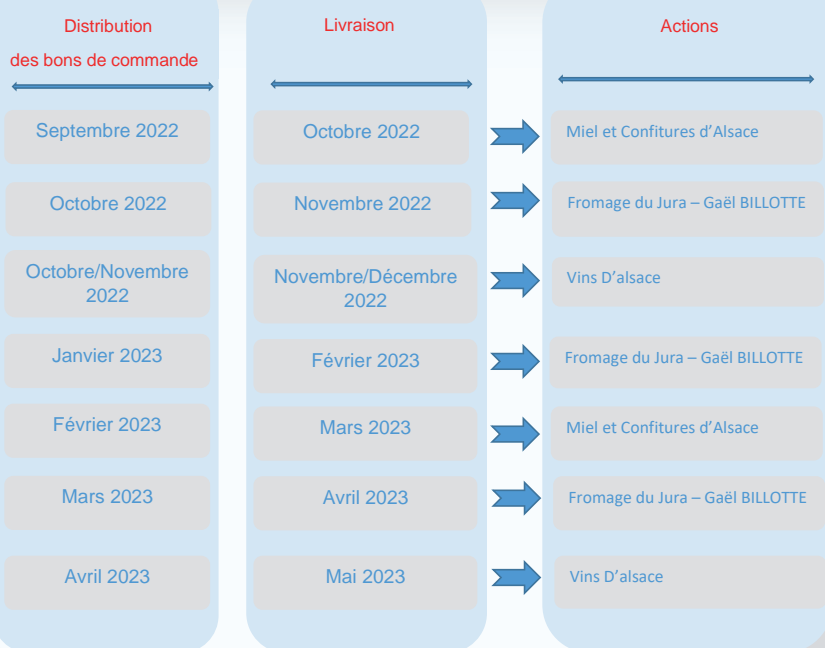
| Distribution des bons de commande | Livraison | Actions |
|---|---|---|
| Septembre 2022 | Octobre 2022 | Miel et Confitures d'Alsace |
| Octobre 2022 | Novembre 2022 | Fromage du Jura – Gaël BILLOTTE |
| Octobre/Novembre 2022 | Novembre/Décembre 2022 | Vins D'alsace |
| Janvier 2023 | Février 2023 | Fromage du Jura – Gaël BILLOTTE |
| Février 2023 | Mars 2023 | Miel et Confitures d'Alsace |
| Mars 2023 | Avril 2023 | Fromage du Jura – Gaël BILLOTTE |
| Avril 2023 | Mai 2023 | Vins D'alsace |